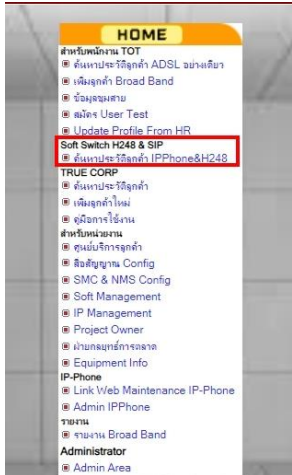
HOME

สำหรับพนักงาน TOT

ค้นหาประวัติลูกค้า ADSL อย่างเดียว

เพิ่มลูกค้า Broad Band

ข้อมูลชุมสาย

สมัคร User Test

Update Profile From HR

Soft Switch H248 & SIP

ค้นหาประวัติลูกค้า IPPhone&H248

TRUE CORP

ค้นหาประวัติลูกค้า

เพิ่มลูกค้าใหม่

คู่มือการใช้งาน

สำหรับหน่วยงาน

ศูนย์บริการลูกค้า

สื่อสัญญาณ Config

SMC & NMS Config

Soft Management

IP Management

Project Owner

ฝ่ายกลยุทธ์การตลาด

Equipment Info

IP-Phone

Link Web Maintenance IP-Phone

Admin IPPhone

รายงาน

รายงาน Broad Band

Administrator

Admin Area